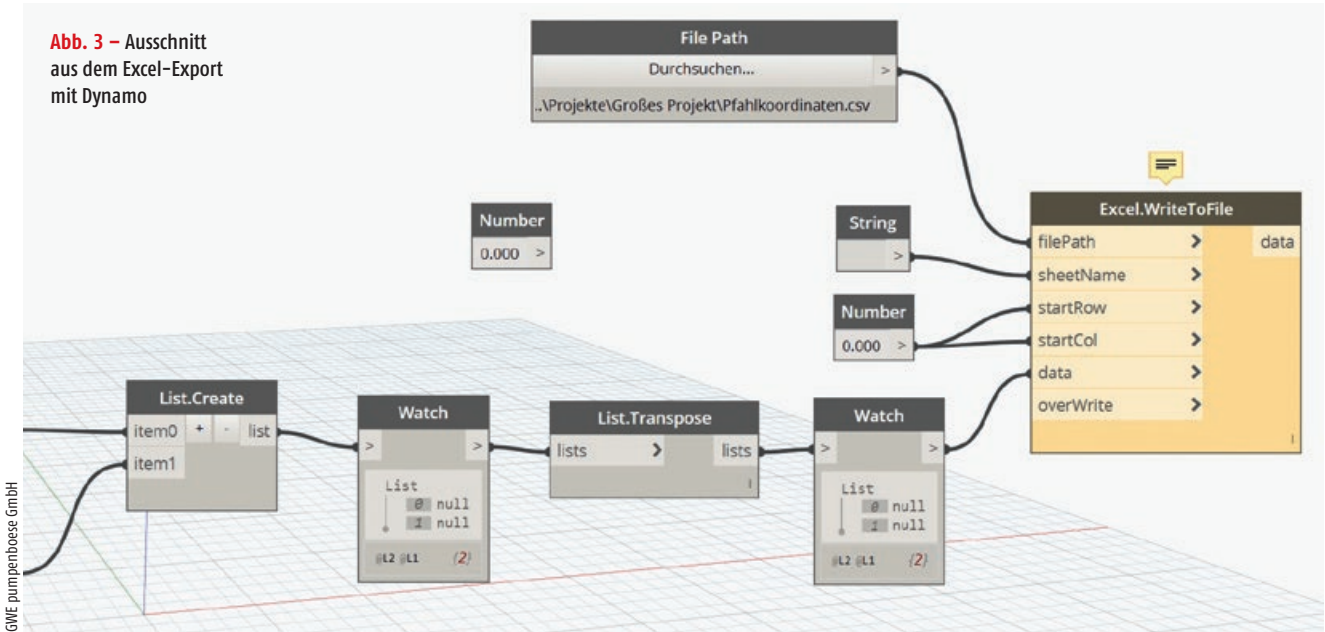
Abb. 3 – Ausschnitt aus dem Excel-Export mit Dynamo

File Path
Durchsuchen...
..\Projekte\Großes Projekt\Pfahlkoordinaten.csv

Number
0.000 >

String
>

Number
0.000 >

Excel.WriteToFile
filePath >
sheetName >
startRow >
startCol >
data >
overWrite >
data

List.Create
item0 + - list
item1

Watch
> >
List
0 null
1 null
@L2 @L1 {2}

List.Transpose
lists > lists

Watch
> >
List
0 null
1 null
@L2 @L1 {2}

GWE pumpenboese GmbH